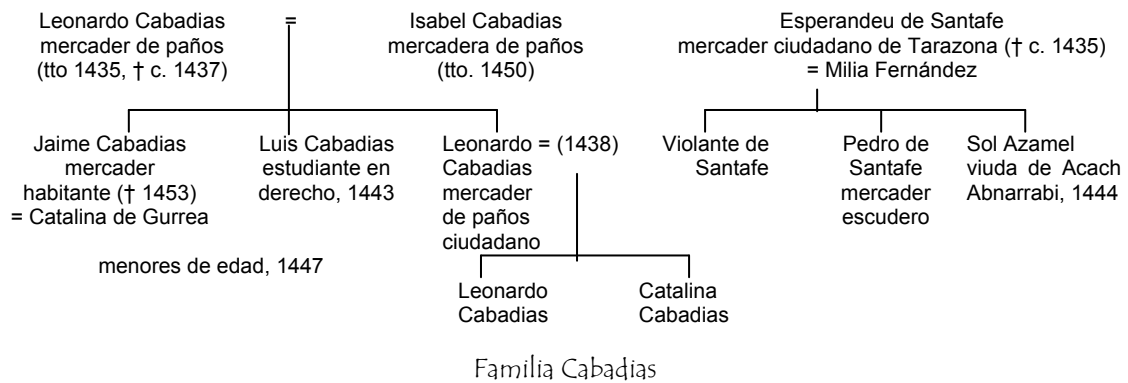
Leonardo Cabadias mercader de paños (tto 1435, † c. 1437) = Isabel Cabadias mercadera de paños (tto. 1450)

Esperandeu de Santafe mercader ciudadano de Tarazona († c. 1435) = Milia Fernández

Jaime Cabadias mercader habitante († 1453) = Catalina de Gurrea

Luis Cabadias estudiante en derecho, 1443

Leonardo Cabadias mercader de paños ciudadano = (1438)

Violante de Santafe

Pedro de Santafe mercader escudero

Sol Azamel viuda de Acach Abnarrabi, 1444

menores de edad, 1447

Leonardo Cabadias

Catalina Cabadias

Familia Cabadias